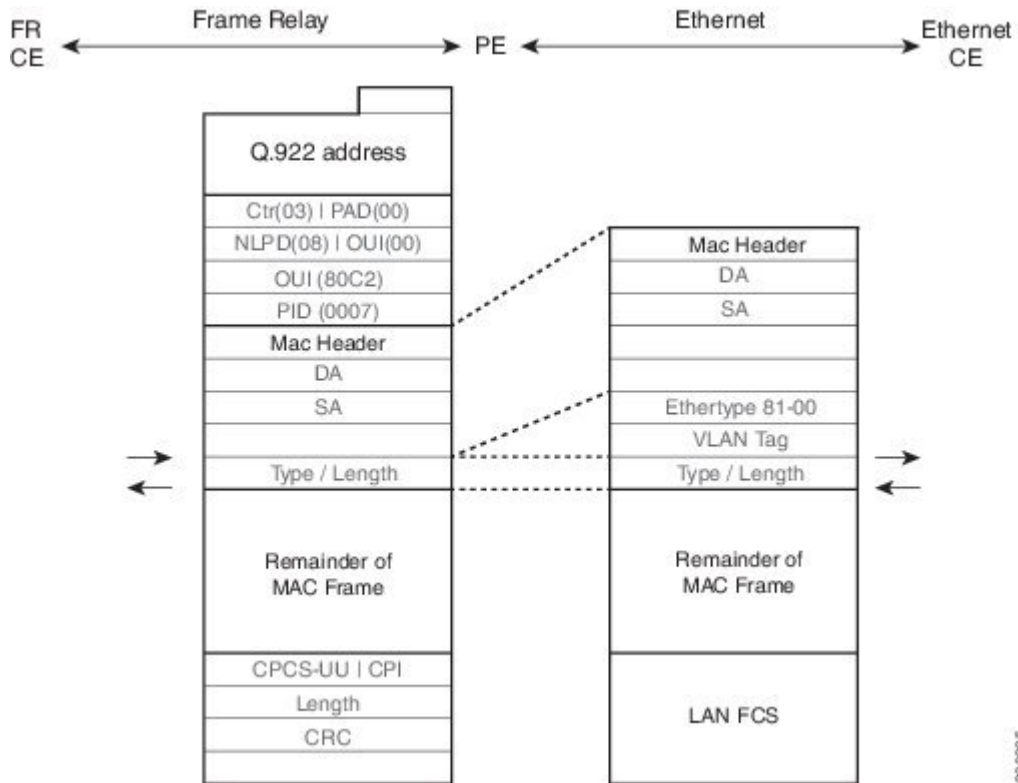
FR CE

Frame Relay

PE

Ethernet

Ethernet CE

Q.922 address

Ctr(03) | PAD(00)

NLPD(08) | OUI(00)

OUI (80C2)

PID (0007)

Mac Header

DA

SA

Type / Length

Remainder of MAC Frame

CPCS-UU | CPI

Length

CRC

Mac Header

DA

SA

Ethertype 81-00

VLAN Tag

Type / Length

Remainder of MAC Frame

LAN FCS

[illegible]